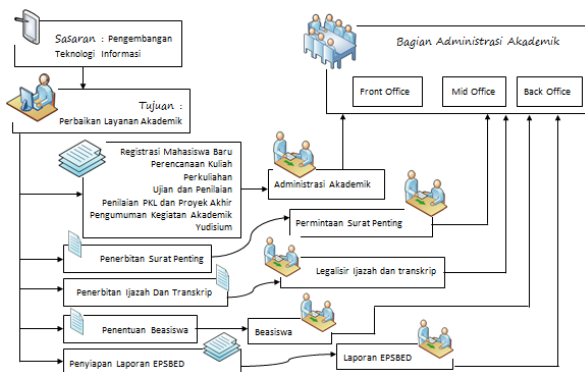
Sasaran : Pengembangan Teknologi Informasi

Tujuan : Perbaikan Layanan Akademik

Bagian Administrasi Akademik

Front Office

Mid Office

Back Office

Registrasi Mahasiswa Baru
Perencanaan Kuliah
Perkuliahan
Ujian dan Penilaian
Penilaian PKL dan Proyek Akhir
Pengumuman Kegiatan Akademik
Yudisium

Administrasi Akademik

Permintaan Surat Penting

Penerbitan Surat Penting

Legalisir Ijazah dan transkrip

Penerbitan Ijazah Dan Transkrip

Penentuan Beasiswa

Beasiswa

Laporan EPSBED

Penyiapan Laporan EPSBED